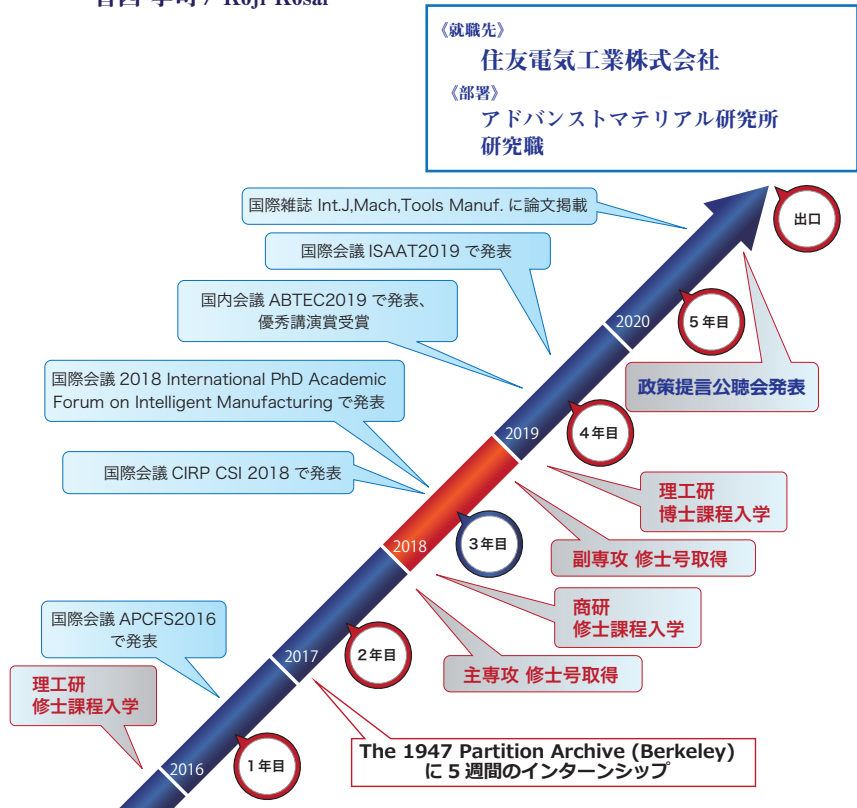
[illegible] / Koji Kosai

《就職先》
住友電気工業株式会社
《部署》
アドバンストマテリアル研究所
研究職

国際雑誌 Int.J,Mach,Tools Manuf. に論文掲載

出口

国際会議 ISAAT2019 で発表

国内会議 ABTEC2019 で発表、優秀講演賞受賞

2020

5 年目

国際会議 2018 International PhD Academic Forum on Intelligent Manufacturing で発表

政策提言公聴会発表

2019

4 年目

国際会議 CIRP CSI 2018 で発表

理工研
博士課程入学

2018

3 年目

副専攻 修士号取得

国際会議 APCFS2016 で発表

商研
修士課程入学

2017

2 年目

主専攻 修士号取得

理工研
修士課程入学

2016

1 年目

The 1947 Partition Archive (Berkeley) に 5 週間のインターンシップ